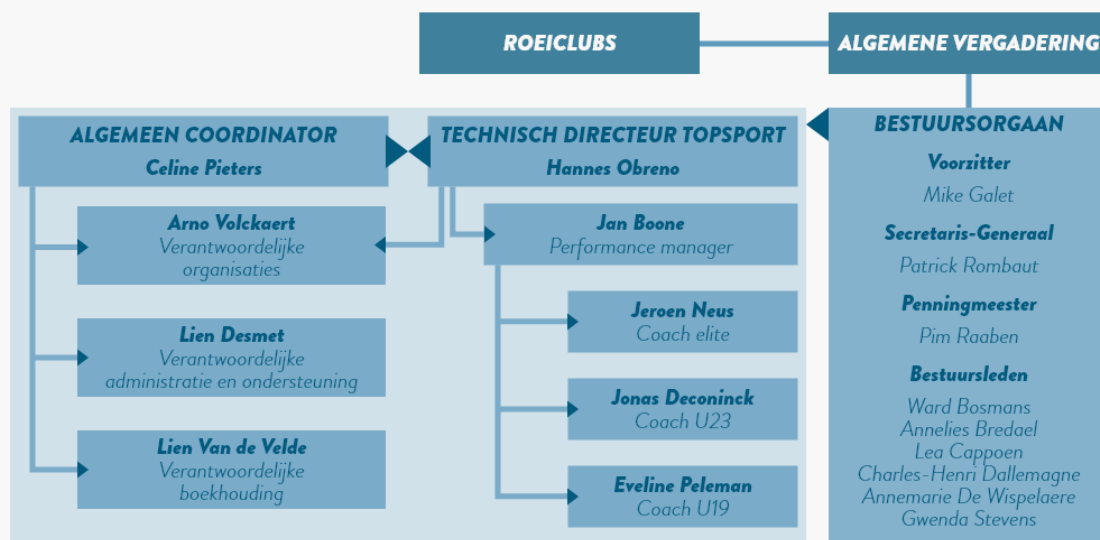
ROEICLUBS

ALGEMENE VERGADERING

ALGEMEEN COORDINATOR
Celine Pieters

TECHNISCH DIRECTEUR TOPSPORT
Hannes Obreno

Arno Volckaert
Verantwoordelijke organisaties

Jan Boone
Performance manager

Lien Desmet
Verantwoordelijke administratie en ondersteuning

Jeroen Neus
Coach elite

Jonas Deconinck
Coach U23

Lien Van de Velde
Verantwoordelijke boekhouding

Eveline Peleman
Coach U19

BESTUURSORGAAN

Voorzitter
Mike Galet

Secretaris-Generaal
Patrick Rombaut

Penningmeester
Pim Raaben

Bestuursleden
Ward Bosmans
Annelies Bredael
Lea Cappoen
Charles-Henri Dallemagne
Annemarie De Wispelaere
Gwenda Stevens